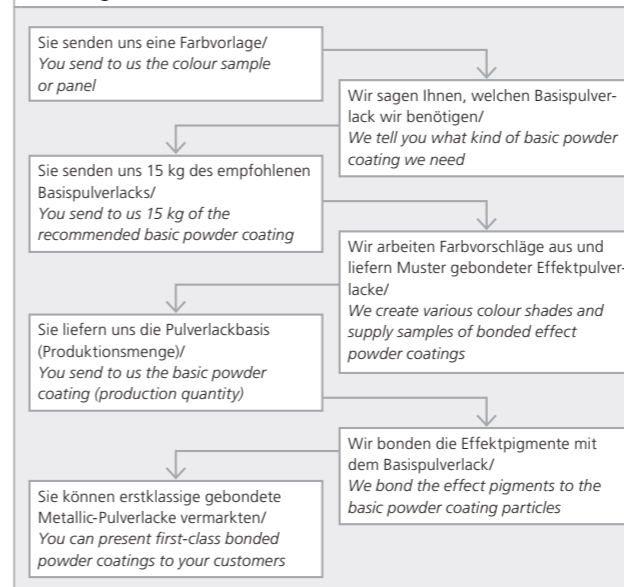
Sie senden uns eine Farbvorlage/
You send to us the colour sample or panel

Wir sagen Ihnen, welchen Basispulverlack wir benötigen/
We tell you what kind of basic powder coating we need

Sie senden uns 15 kg des empfohlenen Basispulverlacks/
You send to us 15 kg of the recommended basic powder coating

Wir arbeiten Farbvorschläge aus und liefern Muster gebondeter Effektpulverlacke/
We create various colour shades and supply samples of bonded effect powder coatings

Sie liefern uns die Pulverlackbasis (Produktionsmenge)/
You send to us the basic powder coating (production quantity)

Wir bonden die Effektpigmente mit dem Basispulverlack/
We bond the effect pigments to the basic powder coating particles

Sie können erstklassige gebondete Metallic-Pulverlacke vermarkten/
You can present first-class bonded powder coatings to your customers